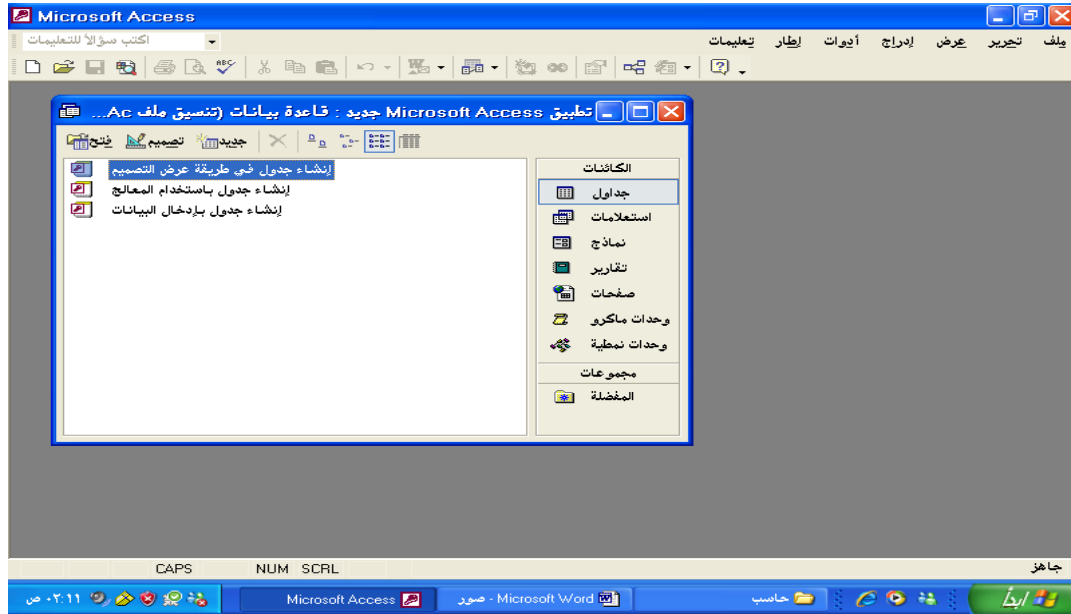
Microsoft Access

ملف تحرير عرض إدراج أدوات إطار تعليمات

اكتب سؤالاً للتعليمات

تطبيق Microsoft Access جديد : قاعدة بيانات (تنسيق ملف Ac...

فتح تصميم جديد

إنشاء جدول في طريقة عرض التصميم
إنشاء جدول باستخدام المعالج
إنشاء جدول بإدخال البيانات

الكائنات
جداول
استعلامات
نماذج
تقارير
صفحات
وحدات ماكرو
وحدات نمطية
مجموعات
المفضلة

جاهز
CAPS NUM SCRL

ابدأ
حاسب
Microsoft Word - صور
Microsoft Access
٠٢:١١ ص